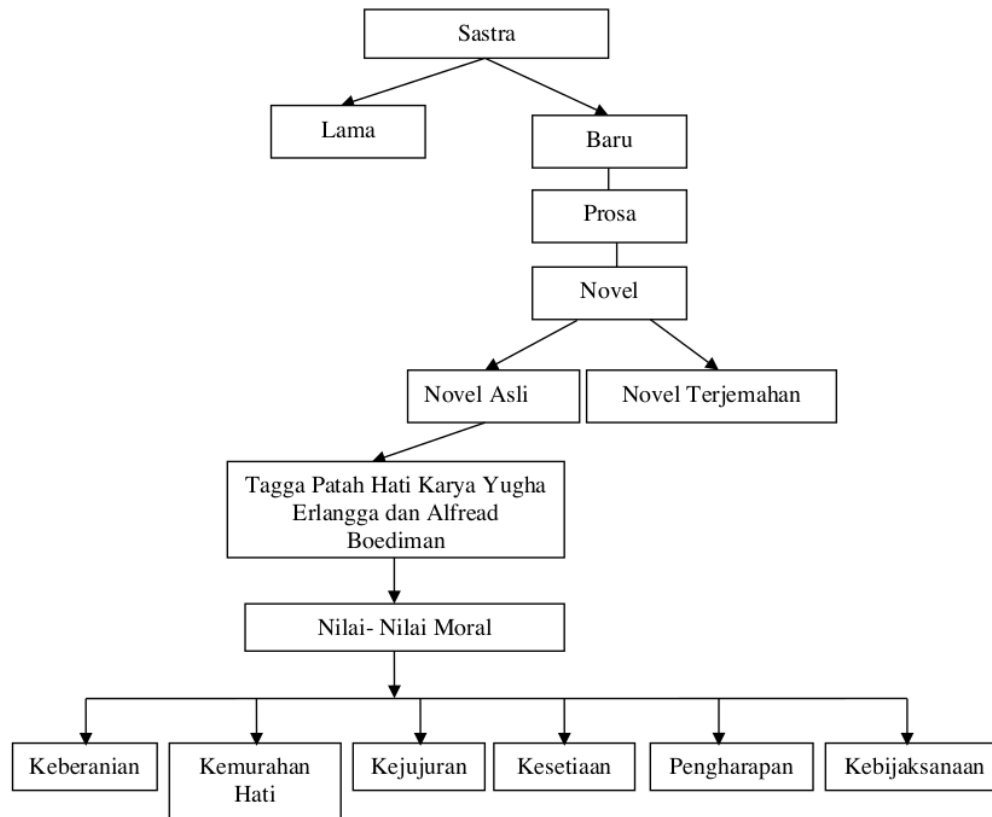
Sastra

Lama

Baru

Prosa

Novel

Novel Asli

Novel Terjemahan

Tagga Patah Hati Karya Yugha Erlangga dan Alfread Boediman

Nilai- Nilai Moral

Keberanian

Kemurahan Hati

Kejujuran

Kesetiaan

Pengharapan

Kebijaksanaan